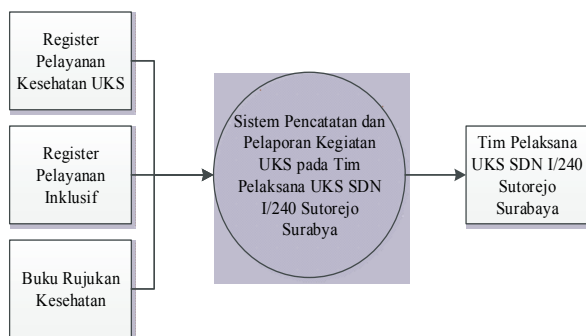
Register Pelayanan Kesehatan UKS

Register Pelayanan Inklusif

Buku Rujukan Kesehatan

Sistem Pencatatan dan Pelaporan Kegiatan UKS pada Tim Pelaksana UKS SDN I/240 Sutorejo Surabya

Tim Pelaksana UKS SDN I/240 Sutorejo Surabaya